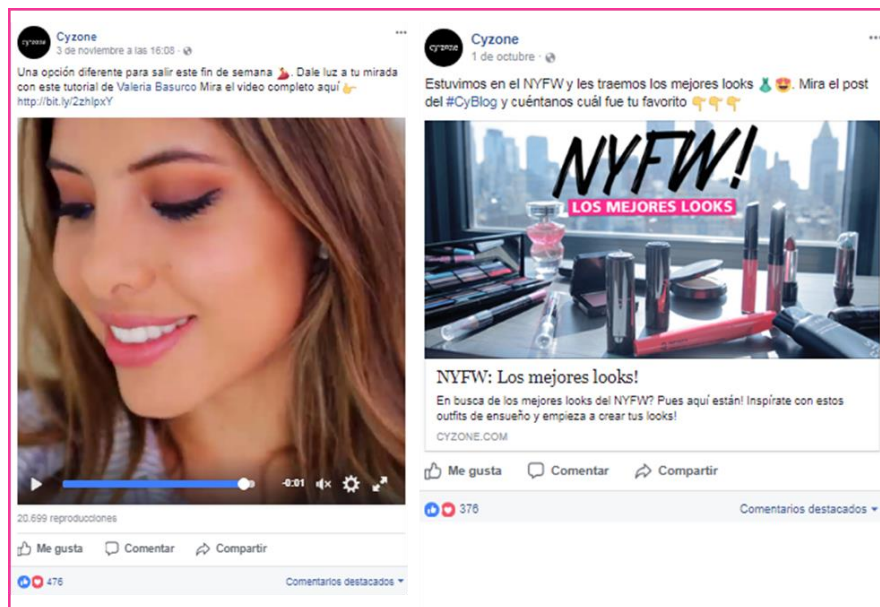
cyzone

Cyzone
3 de noviembre a las 16:08 ·

Una opción diferente para salir este fin de semana. Dale luz a tu mirada con este tutorial de Valeria Basurco Mira el video completo aquí
http://bit.ly/2zhlpxY

-0:01

20.699 reproducciones

Me gusta Comentar Compartir

476 Comentarios destacados

cyzone

Cyzone
1 de octubre ·

Estuvimos en el NYFW y les traemos los mejores looks. Mira el post del #CyBlog y cuéntanos cuál fue tu favorito

NYFW!
LOS MEJORES LOOKS

NYFW: Los mejores looks!
En busca de los mejores looks del NYFW? Pues aquí están! Inspírate con estos outfits de ensueño y empieza a crear tus looks!
CYZONE.COM

Me gusta Comentar Compartir

376 Comentarios destacados